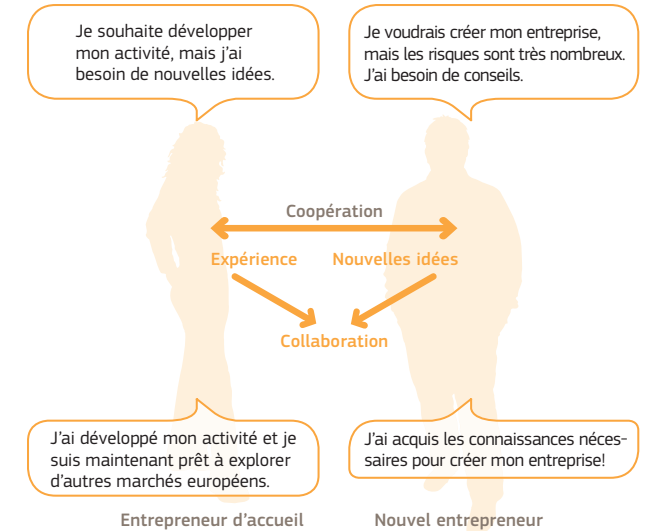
Je souhaite développer mon activité, mais j'ai besoin de nouvelles idées.

Je voudrais créer mon entreprise, mais les risques sont très nombreux. J'ai besoin de conseils.

Coopération

Expérience

Nouvelles idées

Collaboration

J'ai développé mon activité et je suis maintenant prêt à explorer d'autres marchés européens.

J'ai acquis les connaissances nécessaires pour créer mon entreprise!

Entrepreneur d'accueil

Nouvel entrepreneur